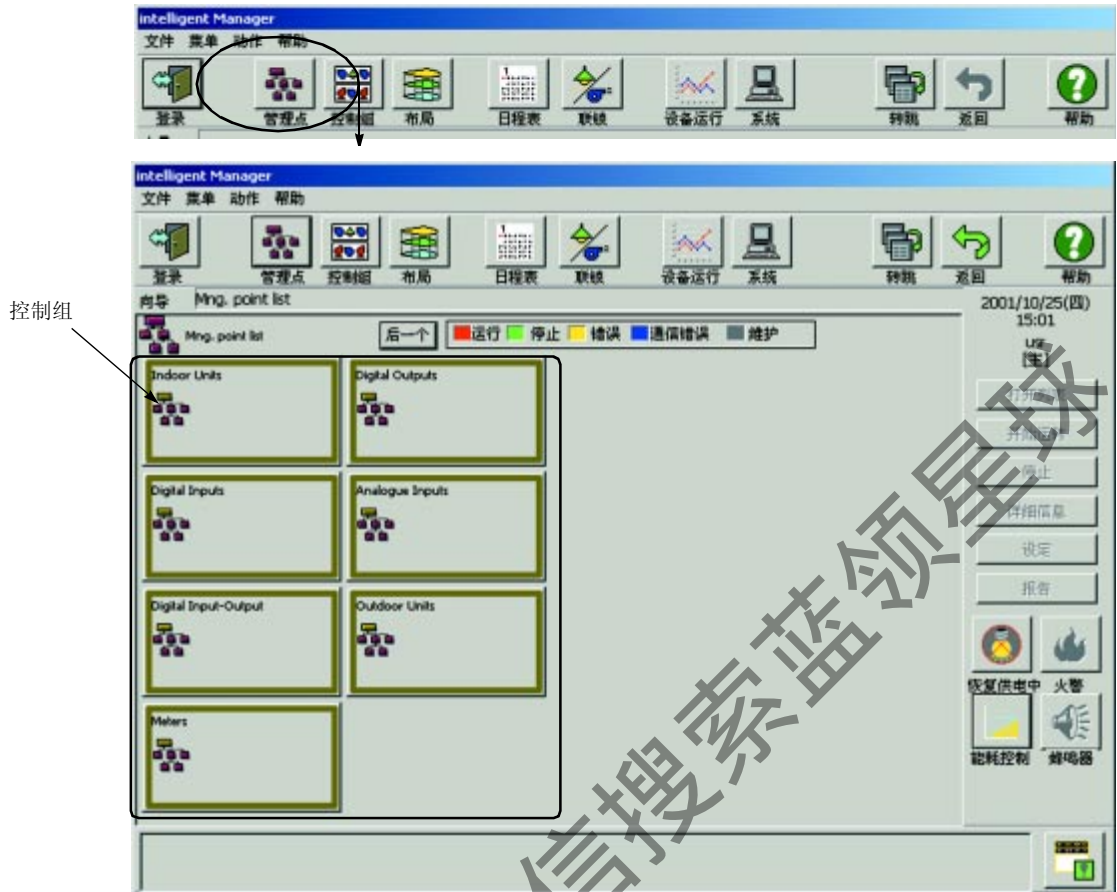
intelligent Manager
文件 菜单 动作 帮助
登录 管理点 控制组 布局 日程表 联锁 设备运行 系统 转跳 返回 帮助

intelligent Manager
文件 菜单 动作 帮助
登录 管理点 控制组 布局 日程表 联锁 设备运行 系统 转跳 返回 帮助
向导 Mng. point list
2001/10/25(四) 15:01
控制组
Mng. point list
后一个
运行 停止 错误 通信错误 维护
Indoor Units
Digital Outputs
Digital Inputs
Analogue Inputs
Digital Input-Output
Outdoor Units
Meters
打开 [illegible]
开 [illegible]
停止
详细信息
设定
报告
恢复供电中 火警
能耗控制 蜂鸣器

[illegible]搜索蓝领星球